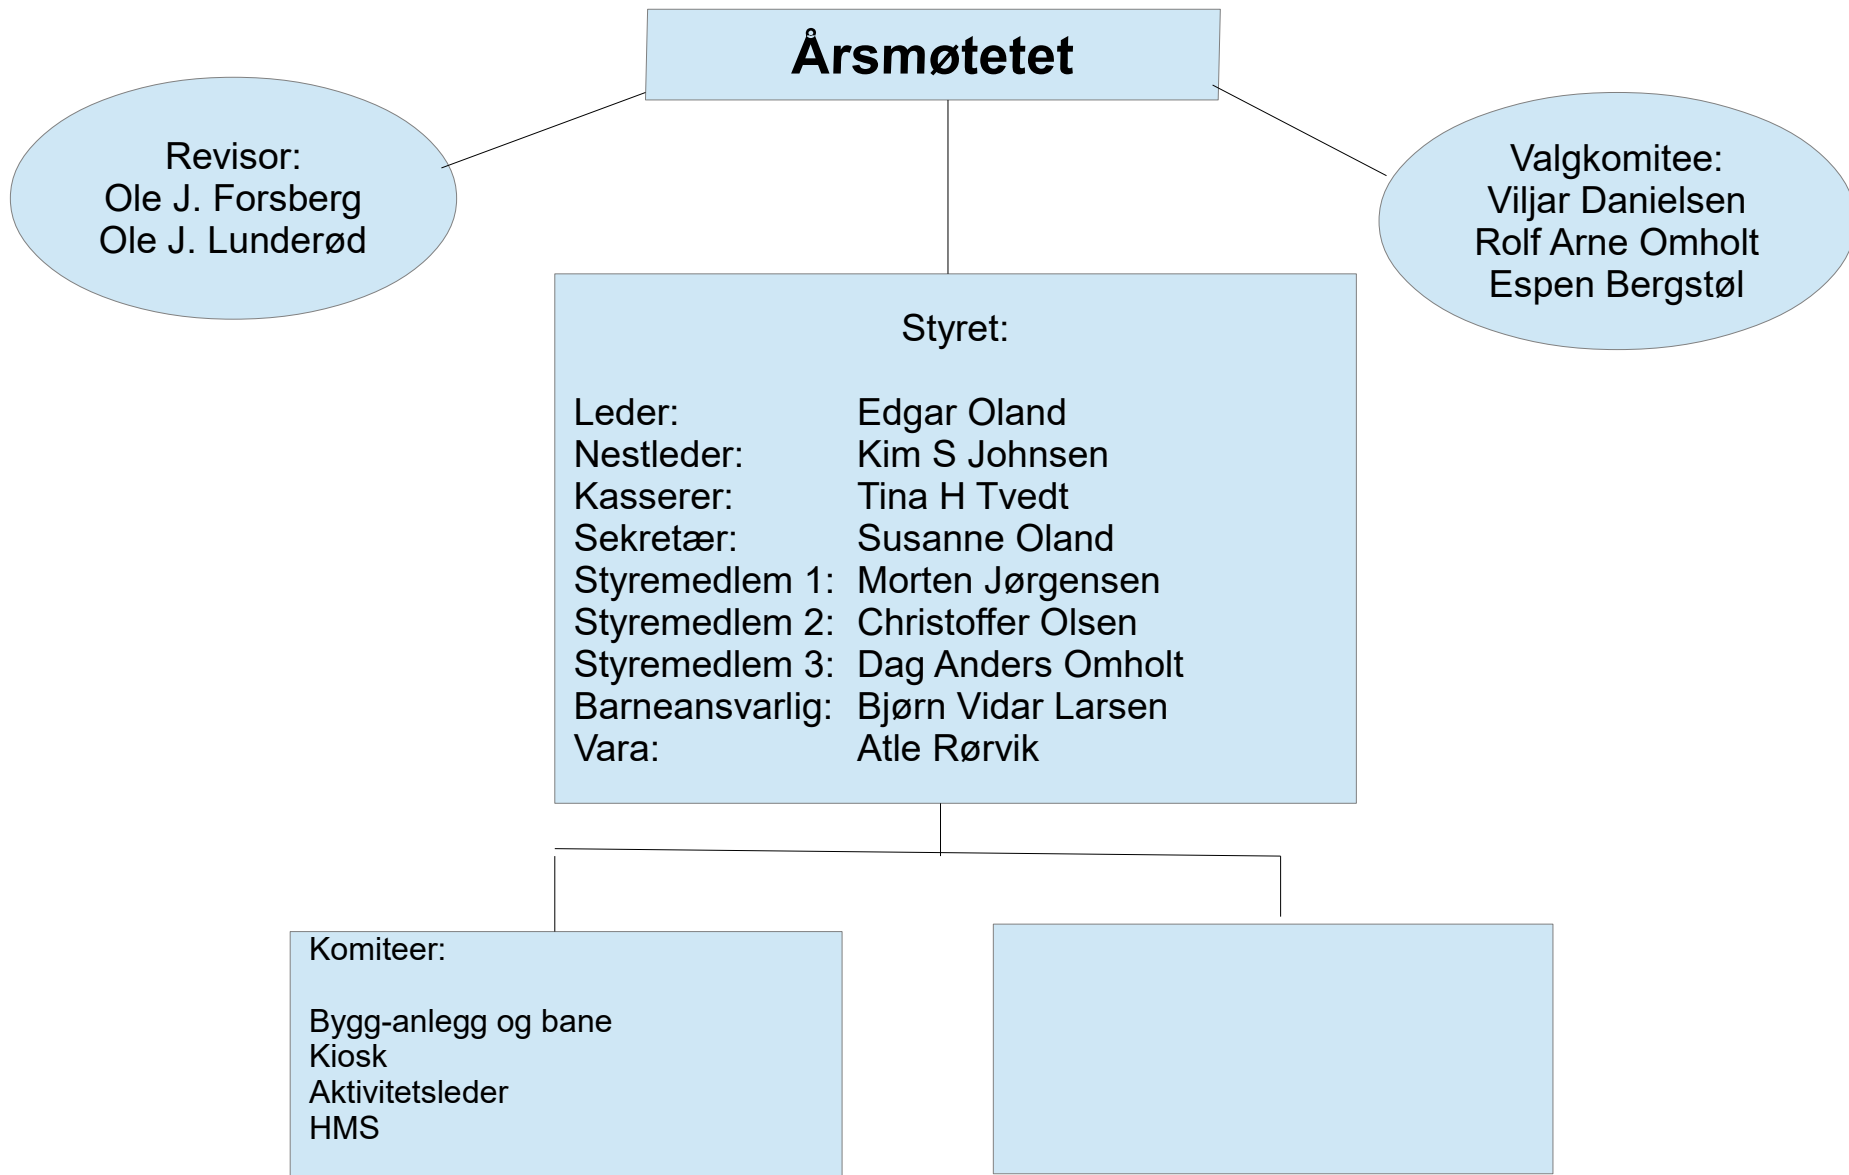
Årsmøtetet

Revisor:
Ole J. Forsberg
Ole J. Lunderød

Valgkomitee:
Viljar Danielsen
Rolf Arne Omholt
Espen Bergstøl

Styret:

| | |
|---|---|
| Leder: | Edgar Oland |
| Nestleder: | Kim S Johnsen |
| Kasserer: | Tina H Tvedt |
| Sekretær: | Susanne Oland |
| Styremedlem 1: | Morten Jørgensen |
| Styremedlem 2: | Christoffer Olsen |
| Styremedlem 3: | Dag Anders Omholt |
| Barneansvarlig: | Bjørn Vidar Larsen |
| Vara: | Atle Rørvik |

Komiteer:

Bygg-anlegg og bane
Kiosk
Aktivitetsleder
HMS